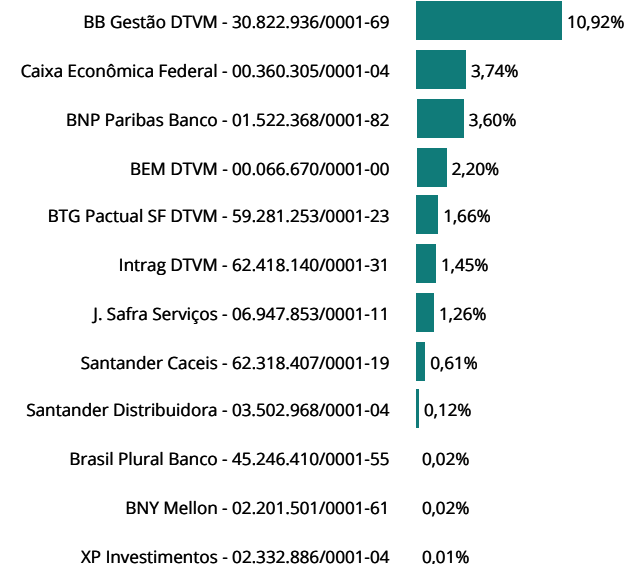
| | |
|---|---|
| BB Gestão DTVM - 30.822.936/0001-69 | 10,92% |
| Caixa Econômica Federal - 00.360.305/0001-04 | 3,74% |
| BNP Paribas Banco - 01.522.368/0001-82 | 3,60% |
| BEM DTVM - 00.066.670/0001-00 | 2,20% |
| BTG Pactual SF DTVM - 59.281.253/0001-23 | 1,66% |
| Intrag DTVM - 62.418.140/0001-31 | 1,45% |
| J. Safra Serviços - 06.947.853/0001-11 | 1,26% |
| Santander Caceis - 62.318.407/0001-19 | 0,61% |
| Santander Distribuidora - 03.502.968/0001-04 | 0,12% |
| Brasil Plural Banco - 45.246.410/0001-55 | 0,02% |
| BNY Mellon - 02.201.501/0001-61 | 0,02% |
| XP Investimentos - 02.332.886/0001-04 | 0,01% |